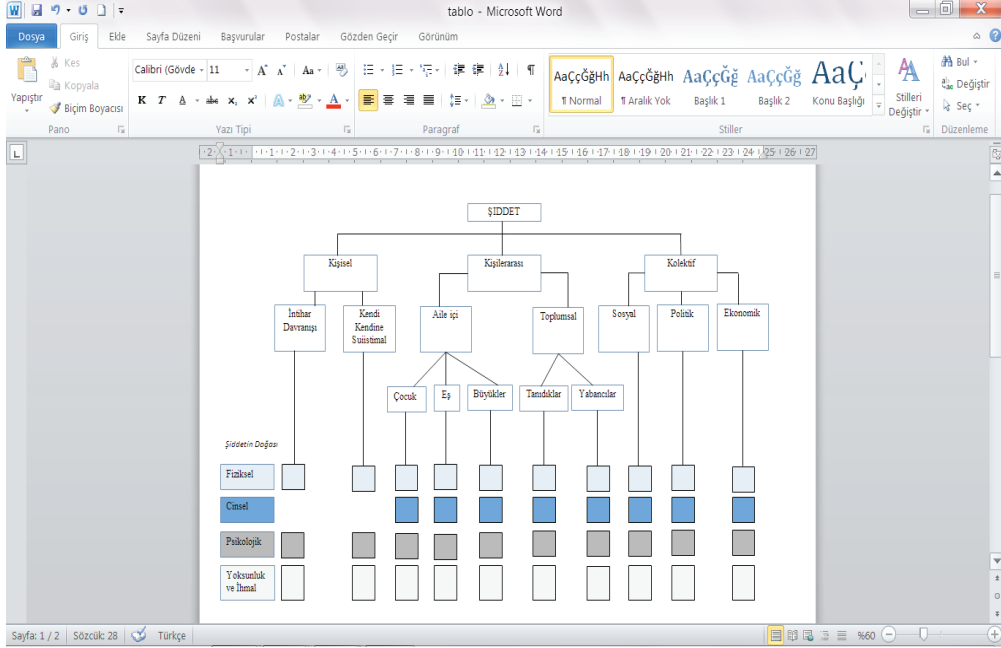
tablo - Microsoft Word

Dosya | Giriş | Ekle | Sayfa Düzeni | Başvurular | Postalar | Gözden Geçir | Görünüm

Yapıştır
Kes
Kopyala
Biçim Boyacısı
Pano

Calibri (Gövde | 11
K T A abc $x_2$ $x^2$
Yazı Tipi

Paragraf

AaÇçĞğHh ¶ Normal
AaÇçĞğHh ¶ Aralık Yok
AaÇçĞğ Başlık 1
AaÇçĞğ Başlık 2
AaÇ Konu Başlığı
Stiller
Stilleri Değiştir

Bul
Değiştir
Seç
Düzenleme

ŞİDDET

Kişisel
Kişilerarası
Kolektif

İntihar Davranışı
Kendi Kendine Suiistimal
Aile içi
Toplumsal
Sosyal
Politik
Ekonomik

Çocuk
Eş
Büyükler
Tanıdıklar
Yabancılar

Şiddetin Doğası

Fiziksel
Cinsel
Psikolojik
Yoksunluk ve İhmal

Sayfa: 1 / 2 | Sözcük: 28 | Türkçe | %60